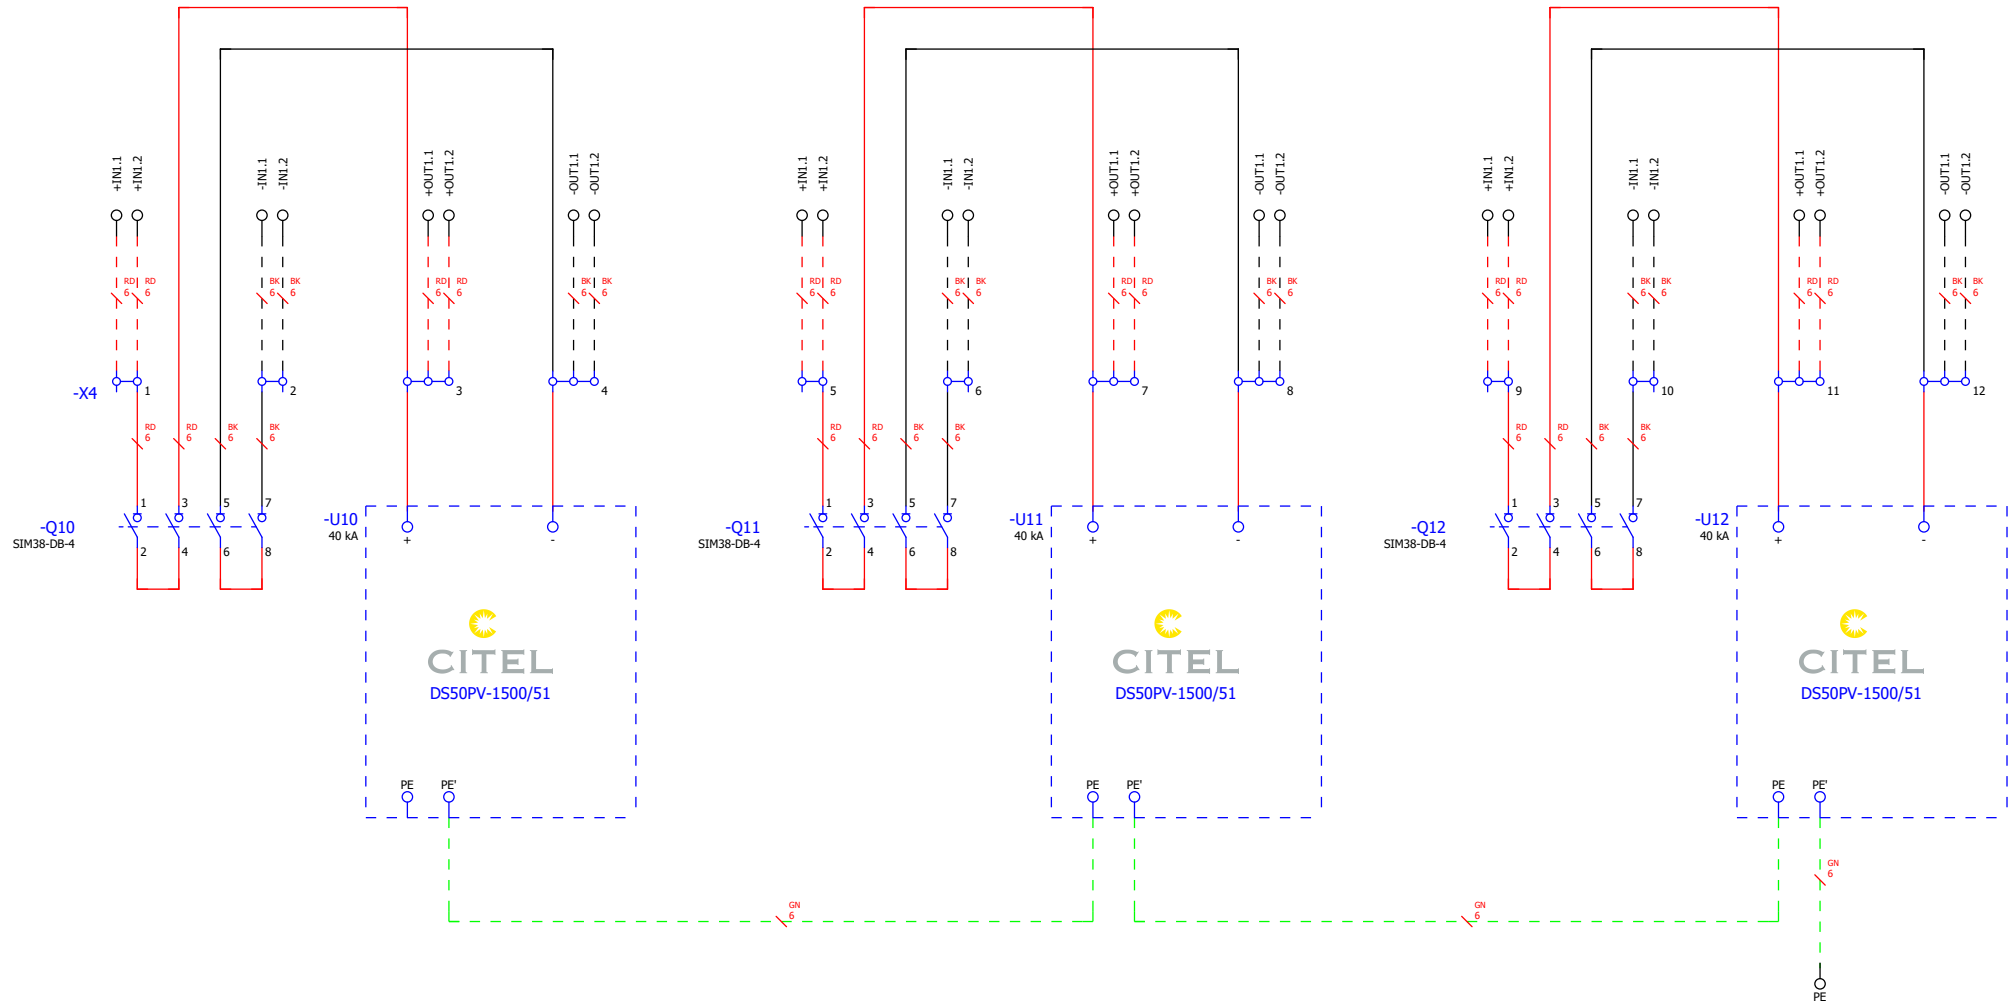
+IN1.1 +IN1.2 -IN1.1 -IN1.2 +OUT1.1 +OUT1.2 -OUT1.1 -OUT1.2
RD 6 RD 6 BK 6 BK 6 RD 6 RD 6 BK 6 BK 6
-X4 1 2 3 4
RD 6 RD 6 BK 6 BK 6
-Q10 SIM38-DB-4 1 3 5 7 2 4 6 8
-U10 40 kA + -
CITEL
DS50PV-1500/51
PE PE'

+IN1.1 +IN1.2 -IN1.1 -IN1.2 +OUT1.1 +OUT1.2 -OUT1.1 -OUT1.2
RD 6 RD 6 BK 6 BK 6 RD 6 RD 6 BK 6 BK 6
5 6 7 8
RD 6 RD 6 BK 6 BK 6
-Q11 SIM38-DB-4 1 3 5 7 2 4 6 8
-U11 40 kA + -
CITEL
DS50PV-1500/51
PE PE'

+IN1.1 +IN1.2 -IN1.1 -IN1.2 +OUT1.1 +OUT1.2 -OUT1.1 -OUT1.2
RD 6 RD 6 BK 6 BK 6 RD 6 RD 6 BK 6 BK 6
9 10 11 12
RD 6 RD 6 BK 6 BK 6
-Q12 SIM38-DB-4 1 3 5 7 2 4 6 8
-U12 40 kA + -
CITEL
DS50PV-1500/51
PE PE'

GN 6
GN 6
GN 6
PE